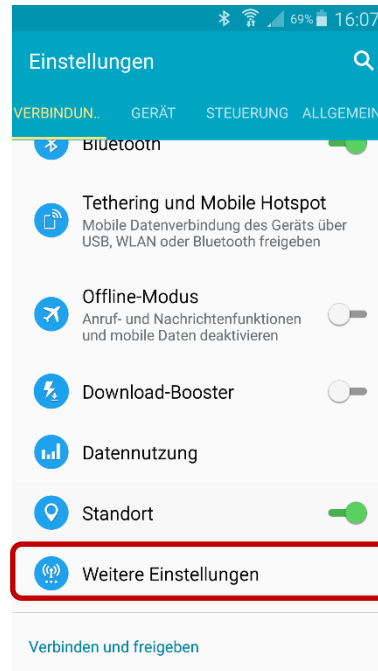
69% 16:07

Einstellungen

VERBINDUN.. GERÄT STEUERUNG ALLGEMEIN

Bluetooth

Tethering und Mobile Hotspot
Mobile Datenverbindung des Geräts über USB, WLAN oder Bluetooth freigeben

Offline-Modus
Anruf- und Nachrichtenfunktionen und mobile Daten deaktivieren

Download-Booster

Datennutzung

Standort

Weitere Einstellungen

Verbinden und freigeben